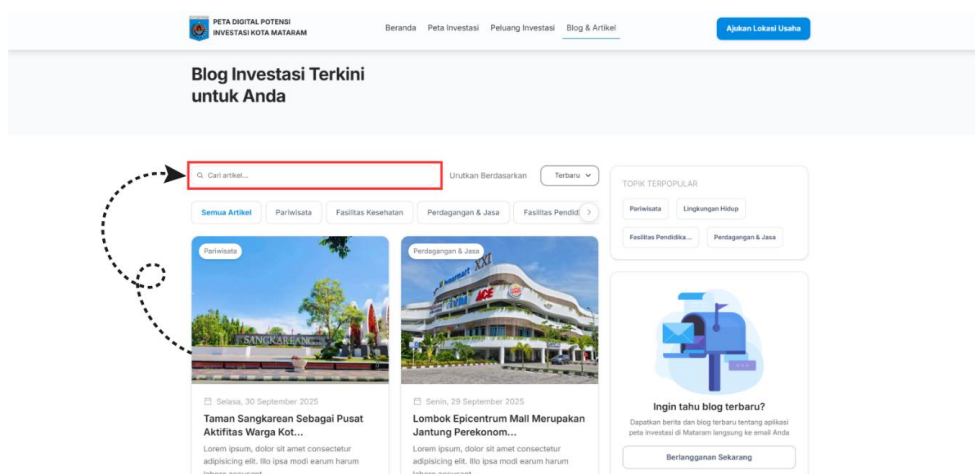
PETA DIGITAL POTENSI INVESTASI KOTA MATARAM

Beranda Peta Investasi Peluang Investasi Blog & Artikel

Ajukan Lokasi Usaha

Blog Investasi Terkini untuk Anda

Cari artikel...

Urutkan Berdasarkan

Terbaru

Semua Artikel Pariwisata Fasilitas Kesehatan Perdagangan & Jasa Fasilitas Pendidi

Pariwisata

SANGKAREANG

Selasa, 30 September 2025

Taman Sangkarean Sebagai Pusat Aktifitas Warga Kot...

Lorem ipsum, dolor sit amet consectetur adipisicing elit. Illo ipsa modi earum harum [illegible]

Perdagangan & Jasa

ACE

Senin, 29 September 2025

Lombok Epicentrum Mall Merupakan Jantung Perekonom...

Lorem ipsum, dolor sit amet consectetur adipisicing elit. Illo ipsa modi earum harum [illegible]

TOPIK TERPOPULAR

Pariwisata Lingkungan Hidup Fasilitas Pendidika... Perdagangan & Jasa

Ingin tahu blog terbaru?

Dapatkan berita dan blog terbaru tentang aplikasi peta investasi di Mataram langsung ke email Anda

Berlangganan Sekarang